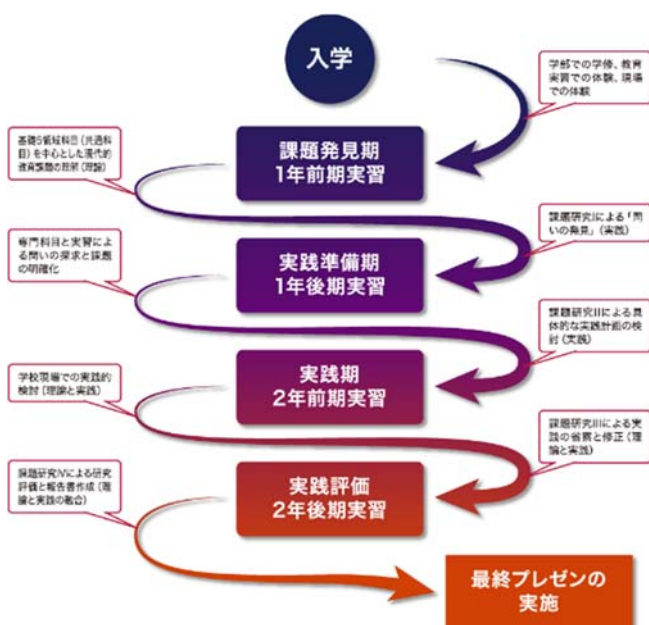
入学

学部での学修、教育実習での体験、現場での体験

基礎5領域科目（共通科目）を中心とした現代的教育課題の理解（理論）

課題発見期
1年前期実習

課題研究Ⅰによる「問いの発見」（実践）

専門科目と実習による問いの探求と課題の明確化

実践準備期
1年後期実習

課題研究Ⅱによる具体的な実践計画の検討（実践）

学校現場での実践的検討（理論と実践）

実践期
2年前期実習

課題研究Ⅲによる実践の省察と修正（理論と実践）

課題研究Ⅳによる研究評価と報告書作成（理論と実践の融合）

実践評価
2年後期実習

最終プレゼンの実施